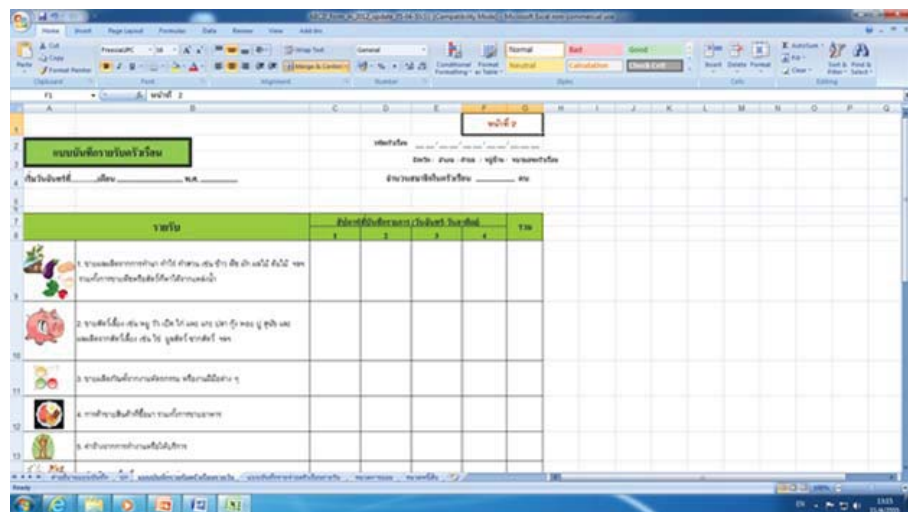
Home Insert Page Layout Formulas Data Review View Add-Ins

Cut
Copy
Format Painter
Clipboard
Font
Wrap Text
Merge & Center
Alignment
General
Number
Conditional Formatting
Format as Table
Normal
Bad
Good
Neutral
Calculation
Check Cell
Styles
Insert
Delete
Format
Cells
AutoSum
Fill
Clear
Sort & Filter
Find & Select
Editing

F1 หน้าที่ 2

หน้าที่ 2

แบบบันทึกรายรับครัวเรือน

เริ่มวันบันทึกที่.......เดือน.................พ.ศ.............

ชื่อหัวหน้าครัวเรือน ...............................

จำนวนสมาชิกในครัวเรือน .............. คน

| รายรับ | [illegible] 1 | 2 | 3 | 4 | รวม |
|---|---|---|---|---|---|
| 1. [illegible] | | | | | |
| 2. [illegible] | | | | | |
| 3. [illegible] | | | | | |
| 4. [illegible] | | | | | |
| 5. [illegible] | | | | | |

Ready